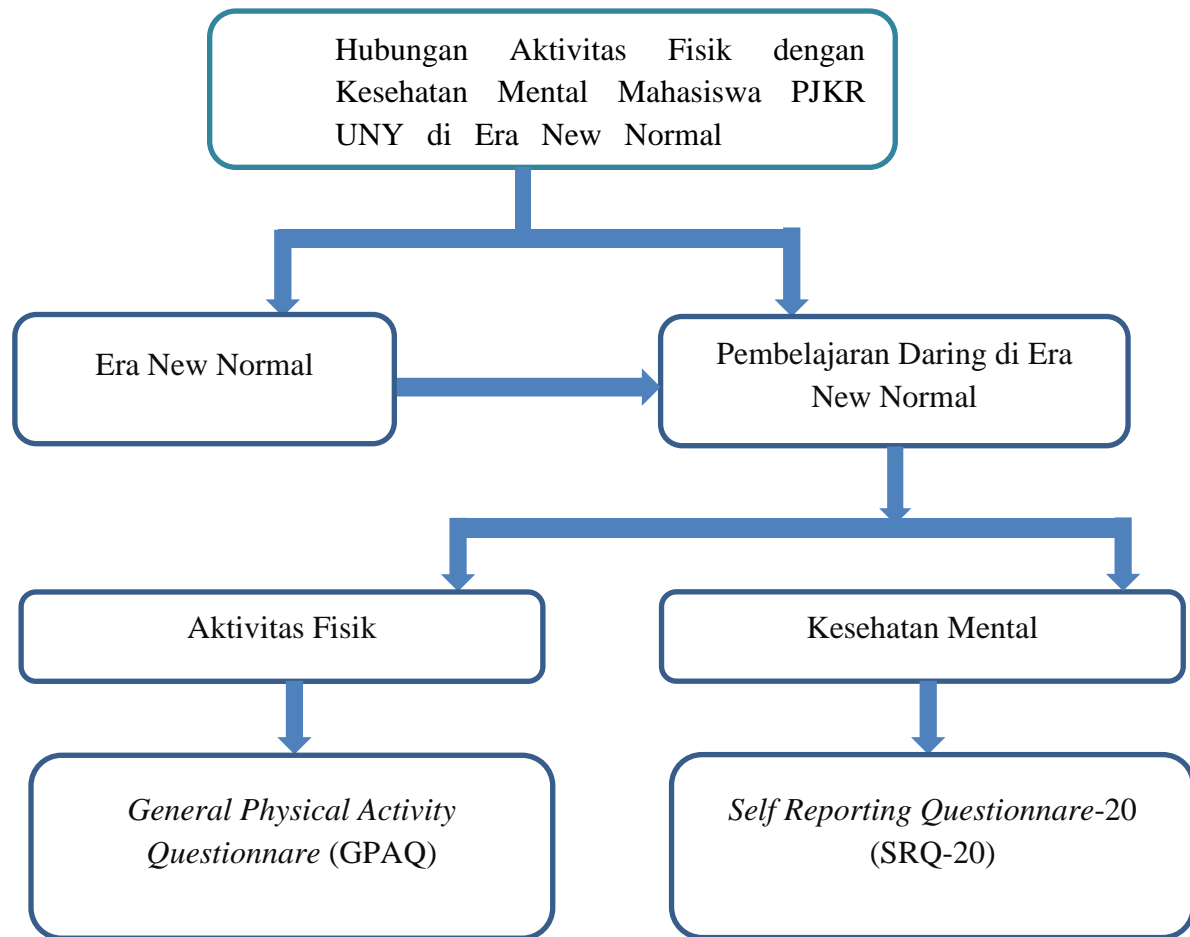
Hubungan Aktivitas Fisik dengan Kesehatan Mental Mahasiswa PJKR UNY di Era New Normal

Era New Normal

Pembelajaran Daring di Era New Normal

Aktivitas Fisik

Kesehatan Mental

*General Physical Activity Questionnare* (GPAQ)

*Self Reporting Questionnare*-20 (SRQ-20)